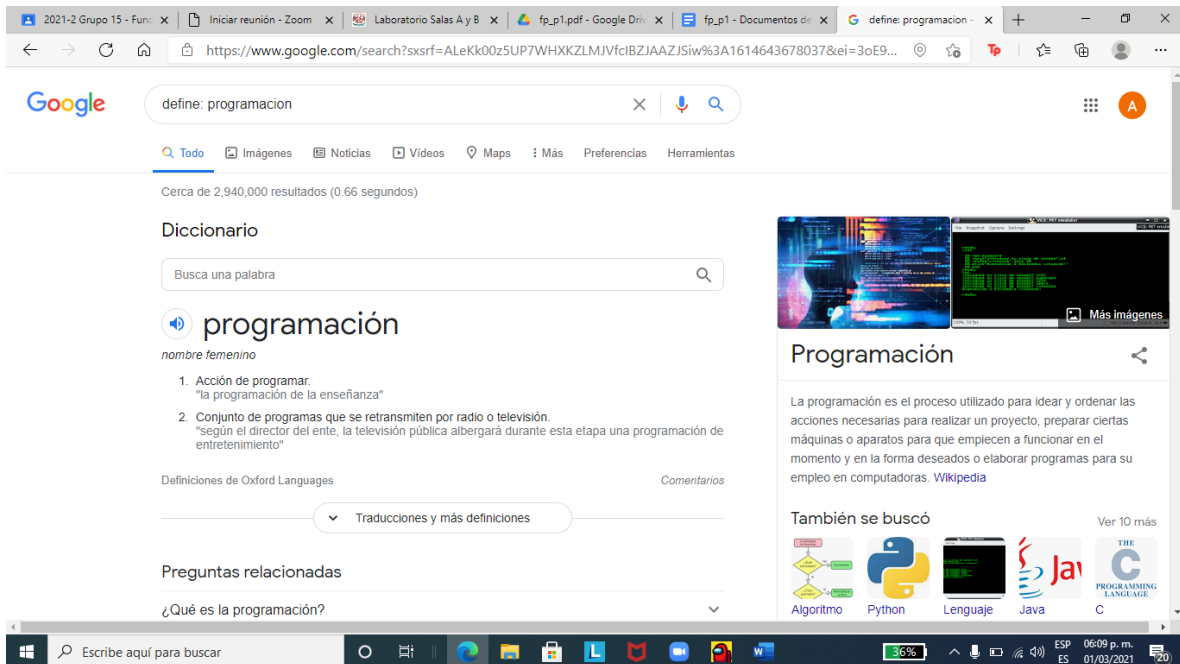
2021-2 Grupo 15 - Fund ×
Iniciar reunión - Zoom ×
Laboratorio Salas A y B ×
fp_p1.pdf - Google Driv ×
fp_p1 - Documentos de ×
define: programacion - ×
+

https://www.google.com/search?sxsrf=ALeKk00z5UP7WHXKZLMJVfcIBZJAAZJSiw%3A1614643678037&ei=3oE9...

Google
define: programacion

Todo Imágenes Noticias Videos Maps Más Preferencias Herramientas

Cerca de 2,940,000 resultados (0.66 segundos)

Diccionario

Busca una palabra

programación
nombre femenino

1. Acción de programar.
"la programación de la enseñanza"

2. Conjunto de programas que se retransmiten por radio o televisión.
"según el director del ente, la televisión pública albergará durante esta etapa una programación de entretenimiento"

Definiciones de Oxford Languages
Comentarios

Traducciones y más definiciones

Preguntas relacionadas

¿Qué es la programación?

Más imágenes

Programación

La programación es el proceso utilizado para idear y ordenar las acciones necesarias para realizar un proyecto, preparar ciertas máquinas o aparatos para que empiecen a funcionar en el momento y en la forma deseados o elaborar programas para su empleo en computadoras. Wikipedia

También se buscó
Ver 10 más

Algoritmo
Python
Lenguaje
Java
C

THE C PROGRAMMING LANGUAGE

Escribe aquí para buscar
36%
ESP ES
06:09 p. m.
01/03/2021
20
A